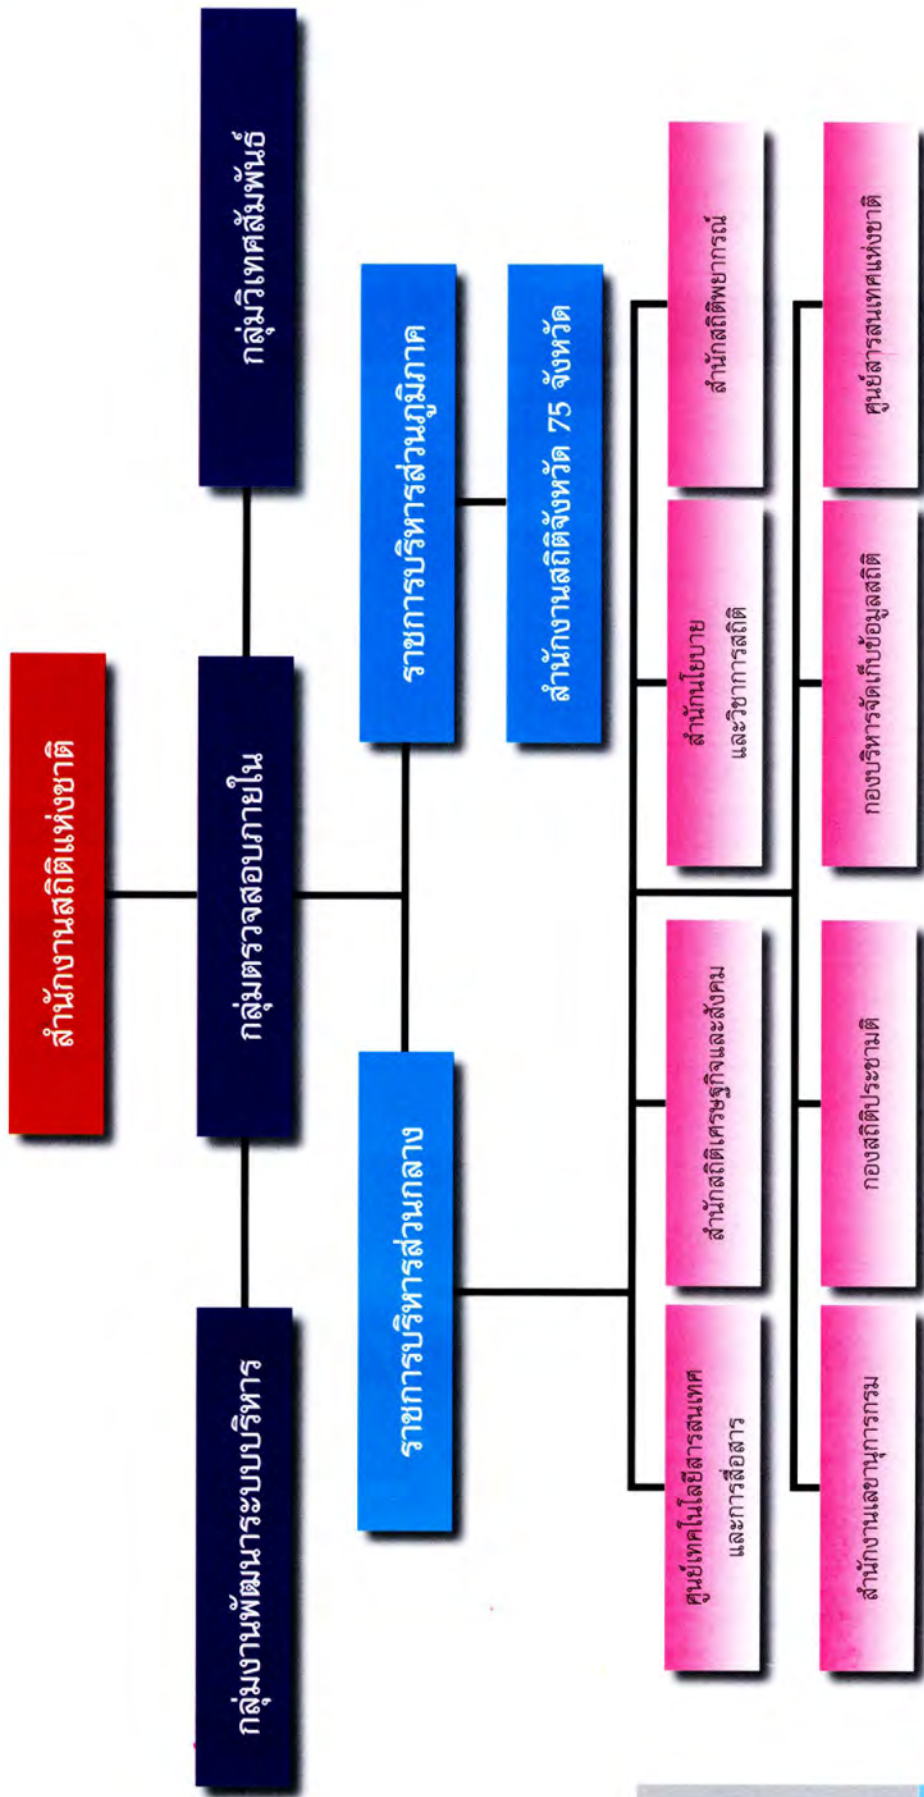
สำนักงานสถิติแห่งชาติ

กลุ่มงานพัฒนาระบบบริหาร

กลุ่มตรวจสอบภายใน

กลุ่มวิเทศสัมพันธ์

ราชการบริหารส่วนกลาง

ราชการบริหารส่วนภูมิภาค

สำนักงานสถิติจังหวัด 75 จังหวัด

ศูนย์เทคโนโลยีสารสนเทศและการสื่อสาร

สำนักสถิติเศรษฐกิจและสังคม

สำนักนโยบายและวิชาการสถิติ

สำนักสถิติพยากรณ์

สำนักงานเลขานุการกรม

กองสถิติประชามติ

กองบริหารจัดเก็บข้อมูลสถิติ

ศูนย์สารสนเทศแห่งชาติ